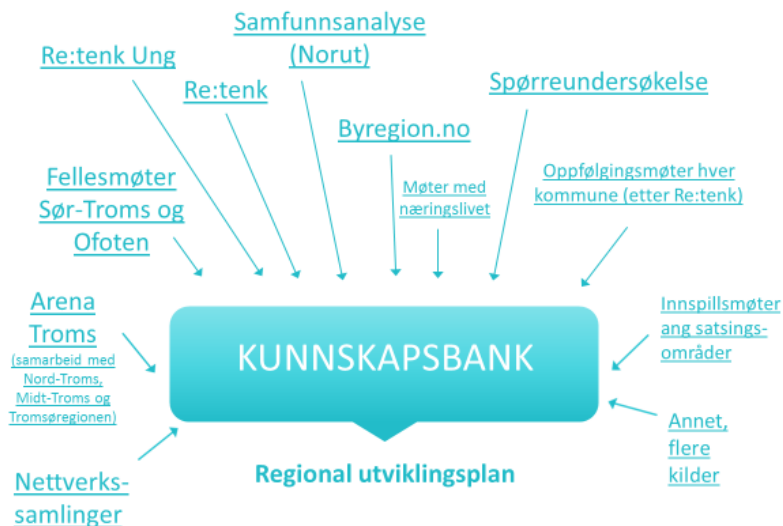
Samfunnsanalyse (Norut)

Re:tenk Ung

Re:tenk

Spørreundersøkelse

Byregion.no

Fellesmøter Sør-Troms og Ofoten

Møter med næringslivet

Oppfølgingsmøter hver kommune (etter Re:tenk)

Arena Troms (samarbeid med Nord-Troms, Midt-Troms og Tromsøregionen)

KUNNSKAPSBANK

Innspillsmøter ang satsingsområder

Annet, flere kilder

Regional utviklingsplan

Nettverkssamlinger